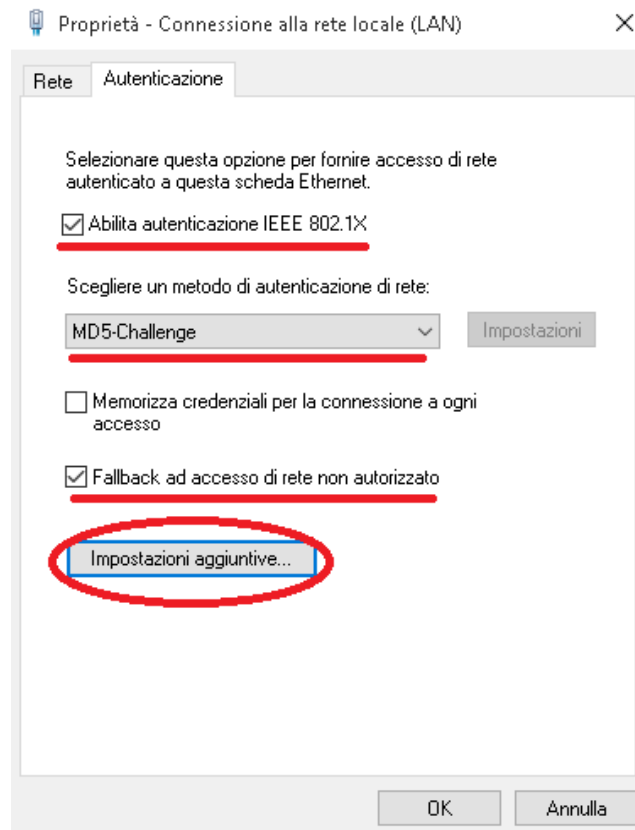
Proprietà - Connessione alla rete locale (LAN)

×

Rete

Autenticazione

Selezionare questa opzione per fornire accesso di rete autenticato a questa scheda Ethernet.

☑ Abilita autenticazione IEEE 802.1X

Scegliere un metodo di autenticazione di rete:

MD5-Challenge

Impostazioni

☐ Memorizza credenziali per la connessione a ogni accesso

☑ Fallback ad accesso di rete non autorizzato

Impostazioni aggiuntive...

OK

Annulla